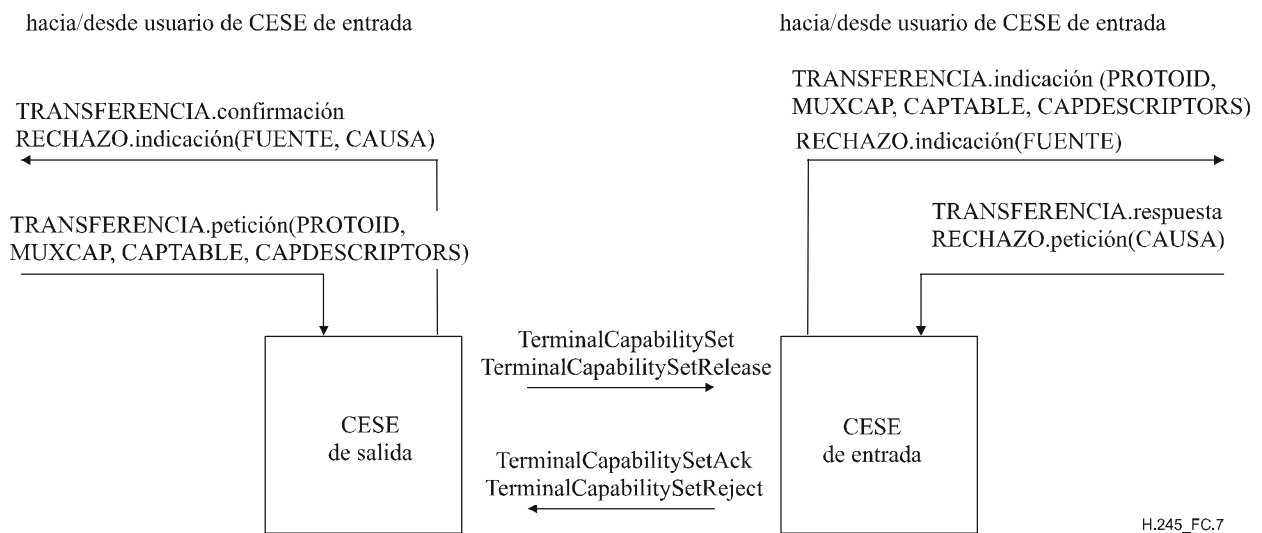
hacia/desde usuario de CESE de entrada

hacia/desde usuario de CESE de entrada

TRANSFERENCIA.confirmación
RECHAZO.indicación(FUENTE, CAUSA)

TRANSFERENCIA.petición(PROTOID, MUXCAP, CAPTABLE, CAPDESCRIPTORS)

TRANSFERENCIA.indicación (PROTOID, MUXCAP, CAPTABLE, CAPDESCRIPTORS)
RECHAZO.indicación(FUENTE)

TRANSFERENCIA.respuesta
RECHAZO.petición(CAUSA)

CESE
de salida

TerminalCapabilitySet
TerminalCapabilitySetRelease

TerminalCapabilitySetAck
TerminalCapabilitySetReject

CESE
de entrada

H.245_FC.7